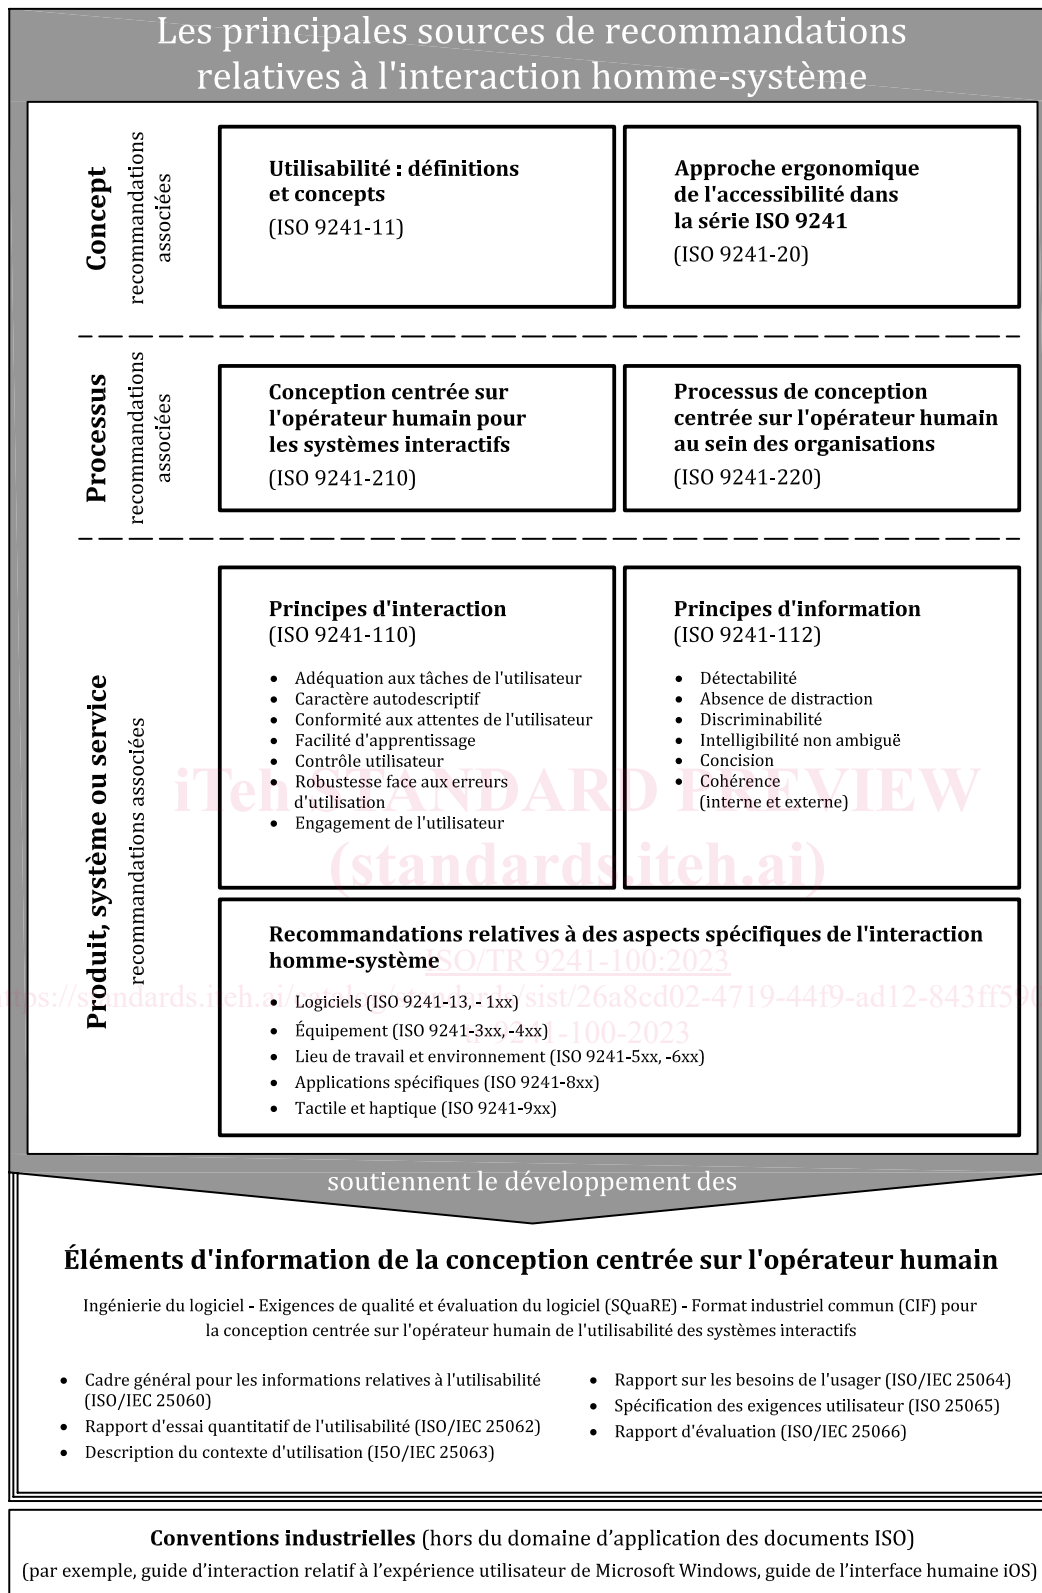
Les principales sources de recommandations relatives à l'interaction homme-système

Concept recommandations associées

Utilisabilité : définitions et concepts
(ISO 9241-11)

Approche ergonomique de l'accessibilité dans la série ISO 9241
(ISO 9241-20)

Processus recommandations associées

Conception centrée sur l'opérateur humain pour les systèmes interactifs
(ISO 9241-210)

Processus de conception centrée sur l'opérateur humain au sein des organisations
(ISO 9241-220)

Produit, système ou service recommandations associées

Principes d'interaction
(ISO 9241-110)

- Adéquation aux tâches de l'utilisateur
- Caractère autodescriptif
- Conformité aux attentes de l'utilisateur
- Facilité d'apprentissage
- Contrôle utilisateur
- Robustesse face aux erreurs d'utilisation
- Engagement de l'utilisateur

Principes d'information
(ISO 9241-112)

- Détectabilité
- Absence de distraction
- Discriminabilité
- Intelligibilité non ambiguë
- Concision
- Cohérence (interne et externe)

iTeh STANDARD PREVIEW (standards.iteh.ai)

Recommandations relatives à des aspects spécifiques de l'interaction homme-système

ISO/TR 9241-100:2023
https://standards.iteh.ai/catalog/standards/sist/26a8cd02-4719-44f9-ad12-843ff59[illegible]
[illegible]241-100-2023

- Logiciels (ISO 9241-13, - 1xx)
- Équipement (ISO 9241-3xx, -4xx)
- Lieu de travail et environnement (ISO 9241-5xx, -6xx)
- Applications spécifiques (ISO 9241-8xx)
- Tactile et haptique (ISO 9241-9xx)

soutiennent le développement des

Éléments d'information de la conception centrée sur l'opérateur humain

Ingénierie du logiciel - Exigences de qualité et évaluation du logiciel (SQuaRE) - Format industriel commun (CIF) pour la conception centrée sur l'opérateur humain de l'utilisabilité des systèmes interactifs

- Cadre général pour les informations relatives à l'utilisabilité (ISO/IEC 25060)
- Rapport d'essai quantitatif de l'utilisabilité (ISO/IEC 25062)
- Description du contexte d'utilisation (ISO/IEC 25063)

- Rapport sur les besoins de l'usager (ISO/IEC 25064)
- Spécification des exigences utilisateur (ISO 25065)
- Rapport d'évaluation (ISO/IEC 25066)

Conventions industrielles (hors du domaine d'application des documents ISO)
(par exemple, guide d'interaction relatif à l'expérience utilisateur de Microsoft Windows, guide de l'interface humaine iOS)